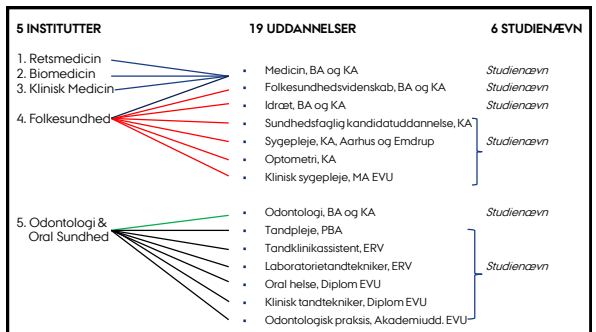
5 INSTITUTTER

1. Retsmedicin
2. Biomedicin
3. Klinisk Medicin
4. Folkesundhed

5. Odontologi & Oral Sundhed

19 UDDANNELSER

- Medicin, BA og KA
- Folkesundhedsvidenskab, BA og KA
- Idræt, BA og KA
- Sundhedsfaglig kandidatuddannelse, KA
- Sygepleje, KA, Aarhus og Emdrup
- Optometri, KA
- Klinisk sygepleje, MA EVU

- Odontologi, BA og KA
- Tandpleje, PBA
- Tandklinikassistent, ERV
- Laboratorietandtekniker, ERV
- Oral helse, Diplom EVU
- Klinisk tandtekniker, Diplom EVU
- Odontologisk praksis, Akademiudd. EVU

6 STUDIENÆVN

Studienævn
Studienævn
Studienævn
Studienævn

Studienævn
Studienævn